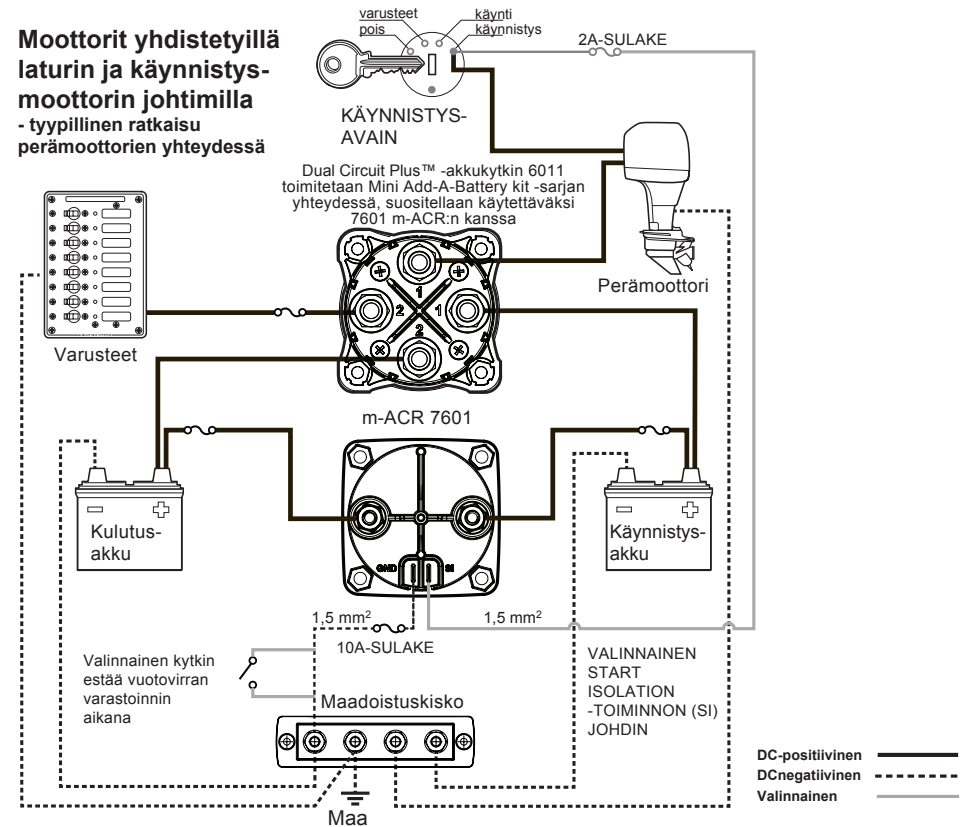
Moottorit yhdistetyillä laturin ja käynnistysmoottorin johtimilla
- tyypillinen ratkaisu perämoottorien yhteydessä

varusteet pois
käynti
käynnistys

2A-SULAKE

KÄYNNISTYS-AVAIN

Dual Circuit Plus™ -akkukytkin 6011 toimitetaan Mini Add-A-Battery kit -sarjan yhteydessä, suositellaan käytettäväksi 7601 m-ACR:n kanssa

Perämoottori

Varusteet

m-ACR 7601

Kulutus-akku

Käynnistys-akku

GND
SI

1,5 mm$^2$
10A-SULAKE
1,5 mm$^2$

Valinnainen kytkin estää vuotovirran varastoinnin aikana

Maadoistuskisko

VALINNAINEN START ISOLATION -TOIMINNON (SI) JOHDIN

DC-positiivinen
DCnegatiivinen
Valinnainen

Maa